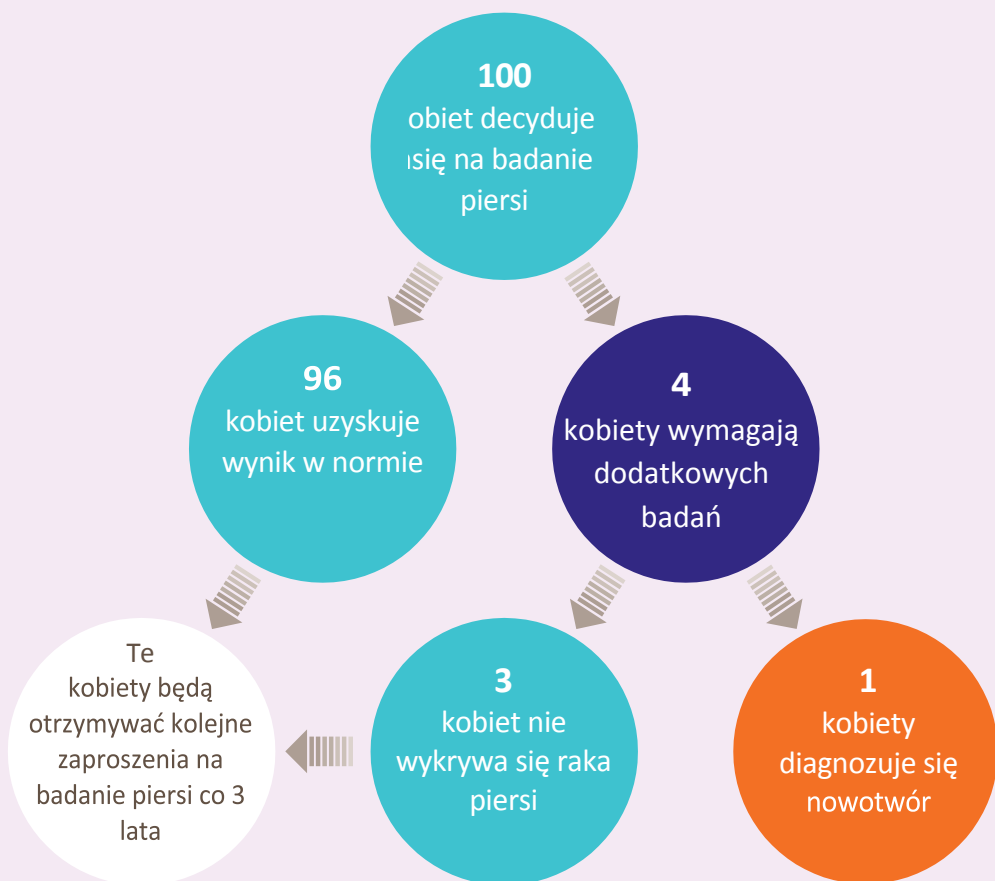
100
obiet decyduje ısię na badanie piersi

96
kobiet uzyskuje wynik w normie

4
kobiety wymagają dodatkowych badań

Te kobiety będą otrzymywać kolejne zaproszenia na badanie piersi co 3 lata

3
kobiet nie wykrywa się raka piersi

1
kobiety diagnozuje się nowotwór